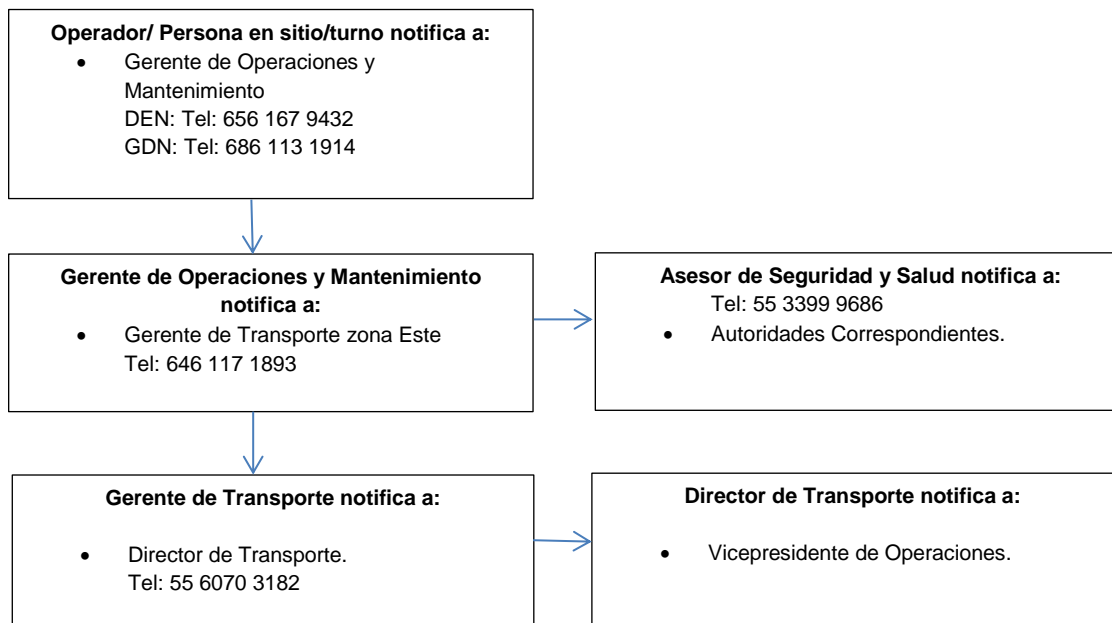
**Operador/ Persona en sitio/turno notifica a:**
- Gerente de Operaciones y Mantenimiento
DEN: Tel: 656 167 9432
GDN: Tel: 686 113 1914

**Gerente de Operaciones y Mantenimiento notifica a:**
- Gerente de Transporte zona Este
Tel: 646 117 1893

**Asesor de Seguridad y Salud notifica a:**
Tel: 55 3399 9686
- Autoridades Correspondientes.

**Gerente de Transporte notifica a:**
- Director de Transporte.
Tel: 55 6070 3182

**Director de Transporte notifica a:**
- Vicepresidente de Operaciones.